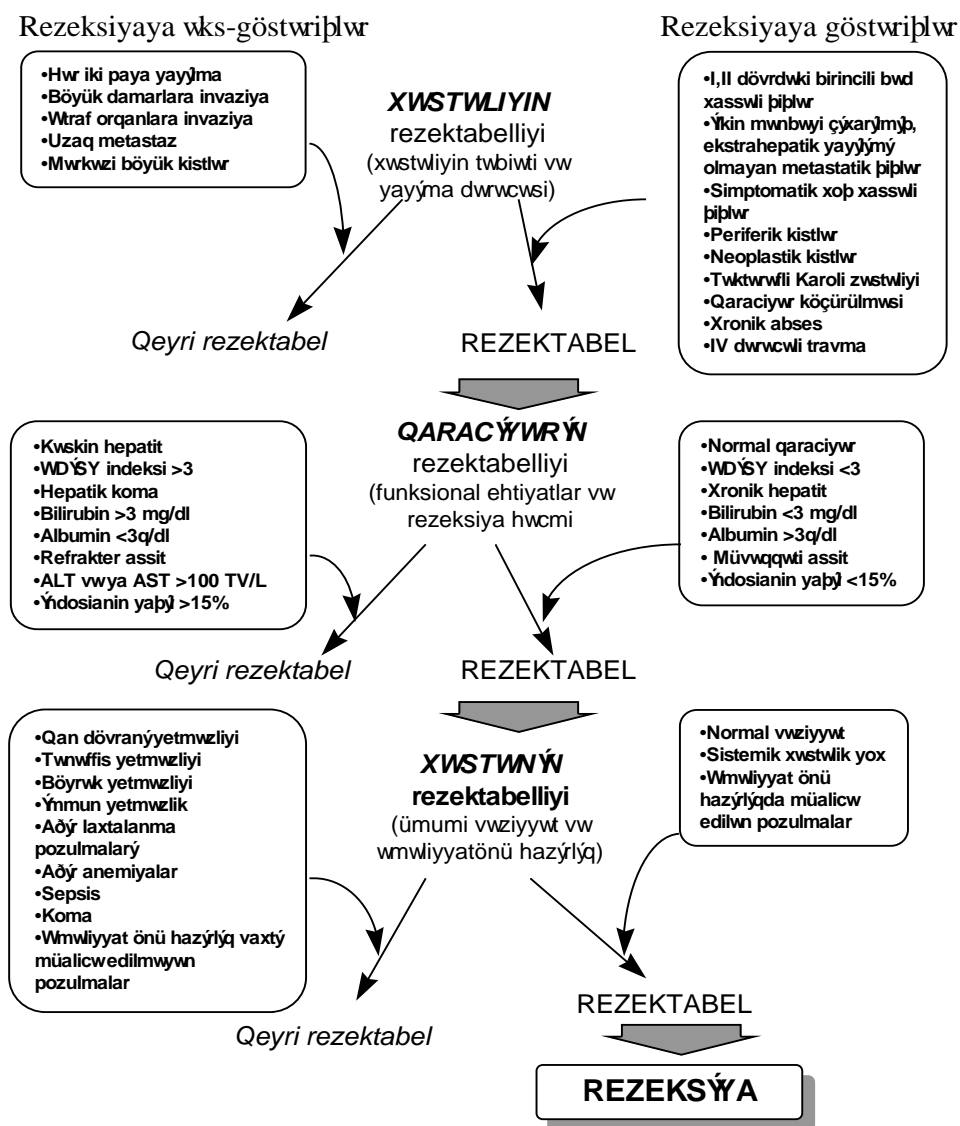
Rezeksiyaya wks-göstwriþlwr

Rezeksiyaya göstwriþlwr

•Hwr iki paya yayÿlma
•Böyük damarlara invaziya
•Wtraf orqanlara invaziya
•Uzaq metastaz
•Mwrkwzi böyük kistlwr

XWSTWLIYIN
rezektabelliyi
(xwstwliyin twbiwti vw yayýma dwrwcwsi)

•I,II dövrdwki birincili bwd xasswli þiþlwr
•Ýkin mwnbwyi çýxarýlmýþ, ekstrahepatik yayÿlmý olmayan metastatik þiþlwr
•Simptomatik xoþ xasswli þiþlwr
•Periferik kistlwr
•Neoplastik kistlwr
•Twktwrwfli Karoli zwstwliyi
•Qaraciywr köçürülmwsi
•Xronik abses
•IV dwrwcwli travma

Qeyri rezektabel

REZEKTABEL

•Kwskin hepatit
•WDÝSY indeksi >3
•Hepatik koma
•Bilirubin >3 mg/dl
•Albumin <3q/dl
•Refrakter assit
•ALT vw ya AST >100 TV/L
•Ýndosianin yaþyl >15%

QARACÝYWRÝN
rezektabelliyi
(funksional ehtiyatlar vw rezeksiya hwcmi

•Normal qaraciywr
•WDÝSY indeksi <3
•Xronik hepatit
•Bilirubin <3 mg/dl
•Albumin >3q/dl
• Müvwqqwti assit
•Ýndosianin yaþyl <15%

Qeyri rezektabel

REZEKTABEL

•Qan dövranýyetmwzliyi
•Twnwffis yetmwzliyi
•Böyrwk yetmwzliyi
•Ýmmun yetmwzlik
•Aðýr laxtalanma pozulmalarý
•Aðýr anemiyalar
•Sepsis
•Koma
•Wmwliyyat önü hazýrlýq vaxtý müalicwedilmwywn pozulmalar

XWSTWNÝN
rezektabelliyi
(ümumi vwziyywt vw wmwliyyatönü hazýrlýq)

•Normal vwziyywt
•Sistemik xwstwlik yox
•Wmwliyyat önü hazýrlýqda müalicw edilwn pozulmalar

Qeyri rezektabel

REZEKTABEL

REZEKSÝYA